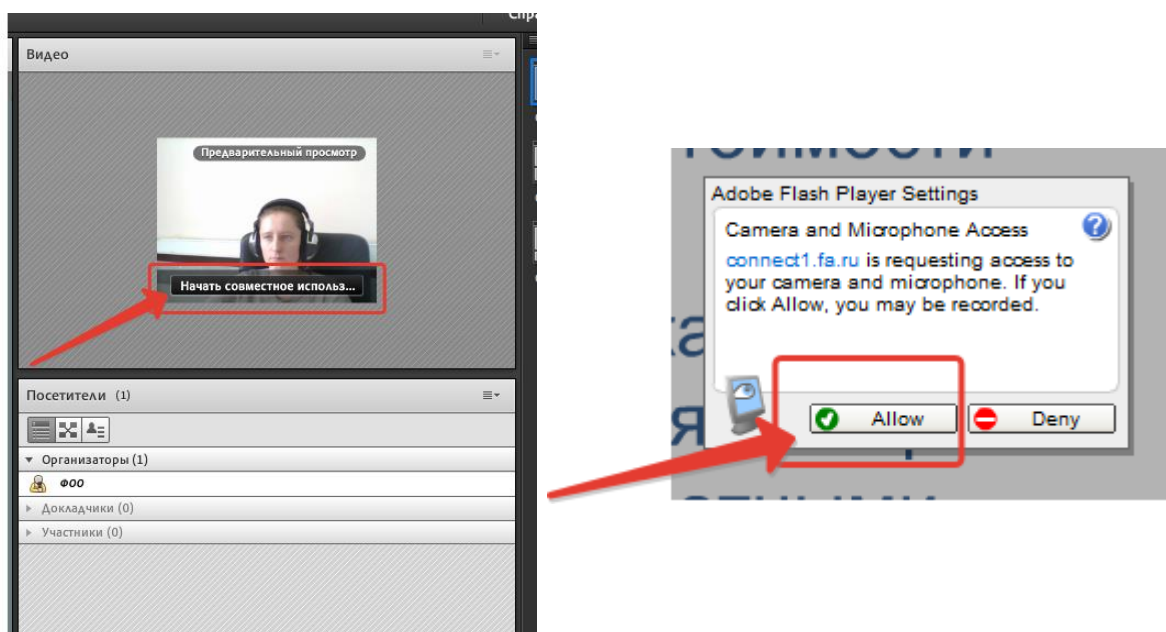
Спра

Видео

Предварительный просмотр

Начать совместное использ...

Посетители (1)

Организаторы (1)

ФОО

Докладчики (0)

Участники (0)

Adobe Flash Player Settings

Camera and Microphone Access

connect1.fa.ru is requesting access to your camera and microphone. If you click Allow, you may be recorded.

Allow

Deny